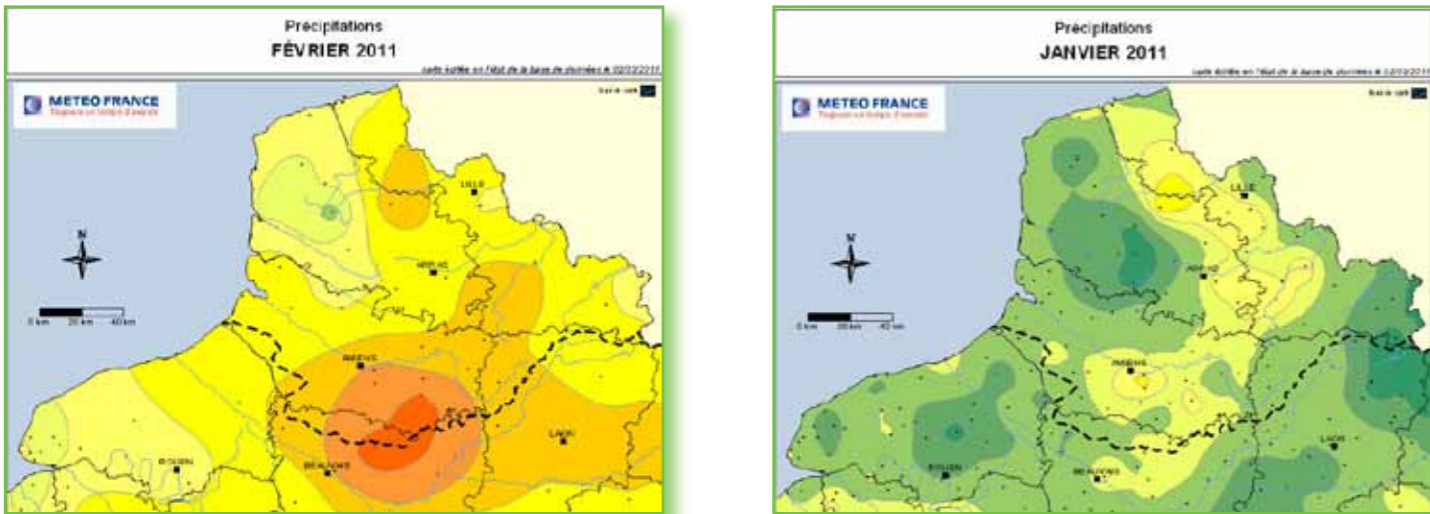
Précipitations
FÉVRIER 2011

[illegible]

METEO FRANCE
Toujours un temps d'avance

N

0 km 20 km 40 km

LILLE

ARRAS

AMIENS

LAON

BEAUVAIS

ROUEN

Précipitations
JANVIER 2011

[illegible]

METEO FRANCE
Toujours un temps d'avance

N

0 km 20 km 40 km

LILLE

ARRAS

AMIENS

LAON

BEAUVAIS

ROUEN